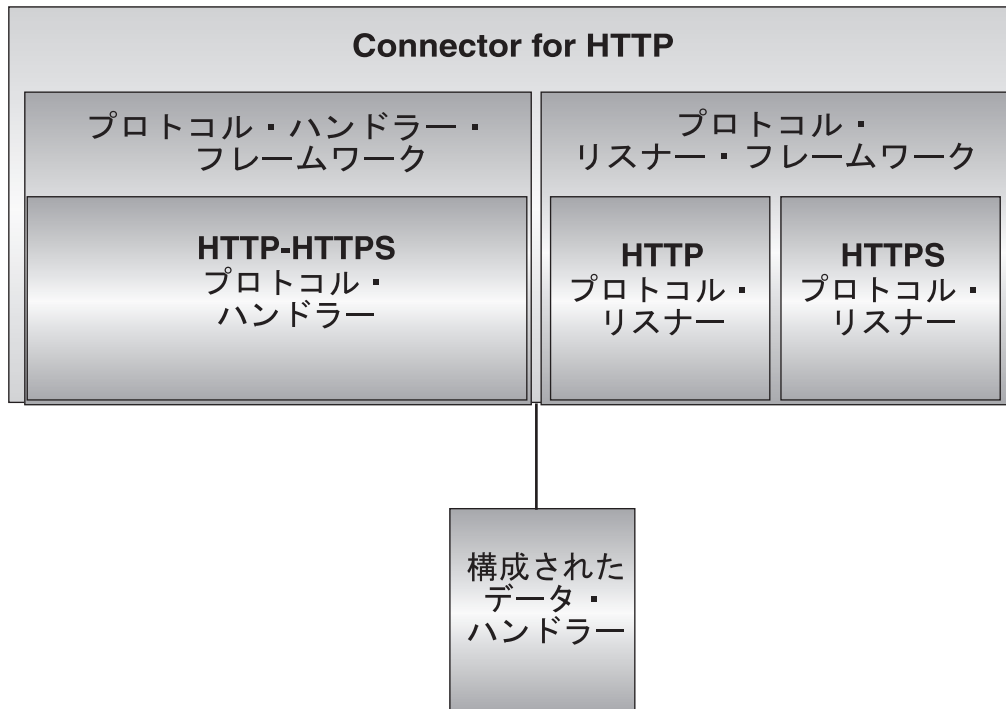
Connector for HTTP

プロトコル・ハンドラー・フレームワーク

HTTP-HTTPS プロトコル・ハンドラー

プロトコル・リスナー・フレームワーク

HTTP プロトコル・リスナー

HTTPS プロトコル・リスナー

構成されたデータ・ハンドラー